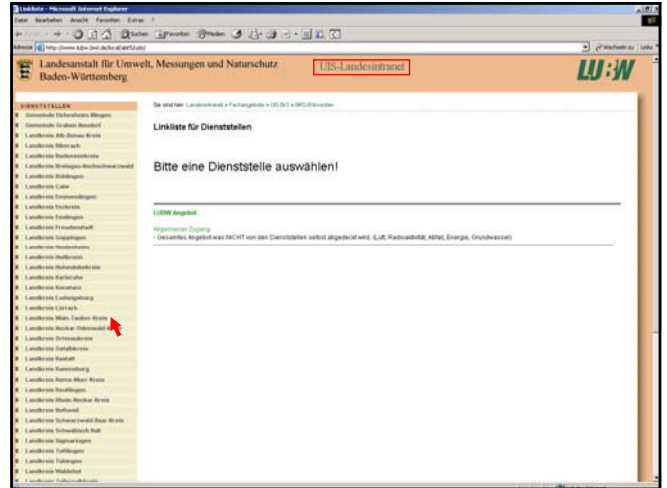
Linkliste - Microsoft Internet Explorer

Datei Bearbeiten Ansicht Favoriten Extras ?

Zurück Suchen Favoriten Medien

Adresse http://www.lubw-bw4.de/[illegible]

Wechseln zu Links

Landesanstalt für Umwelt, Messungen und Naturschutz Baden-Württemberg

UIS-Landesintranet

LUBW

DIENSTSTELLEN

Gemeinde Dickenheim-Altingen
Gemeinde Graben-Neudorf
Landkreis Alb-Donau-Kreis
Landkreis Biberach
Landkreis Bodenseekreis
Landkreis Breisgau-Hochschwarzwald
Landkreis Böblingen
Landkreis Calw
Landkreis Emmendingen
Landkreis Enzkreis
Landkreis Esslingen
Landkreis Freudenstadt
Landkreis Göppingen
Landkreis Heidenheim
Landkreis Heilbronn
Landkreis Hohenlohekreis
Landkreis Karlsruhe
Landkreis Konstanz
Landkreis Ludwigsburg
Landkreis Lörrach
Landkreis Main-Tauber-Kreis
Landkreis Neckar-Odenwald-Kreis
Landkreis Ortenaukreis
Landkreis Ostalbkreis
Landkreis Rastatt
Landkreis Ravensburg
Landkreis Rems-Murr-Kreis
Landkreis Reutlingen
Landkreis Rhein-Neckar-Kreis
Landkreis Rottweil
Landkreis Schwarzwald-Baar-Kreis
Landkreis Schwäbisch Hall
Landkreis Sigmaringen
Landkreis Tuttlingen
Landkreis Tübingen
Landkreis Waldshut
Landkreis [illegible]

Sie sind hier: Landesintranet > Fachangebote > UIS BIS > BRS-Extranet

Linkliste für Dienststellen

Bitte eine Dienststelle auswählen!

LUBW Angebot

Allgemeiner Zugang
- Gesamtes Angebot was NICHT von den Dienststellen selbst abgedeckt wird. (Luft, Radioaktivität, Abfall, Energie, Grundwasser)